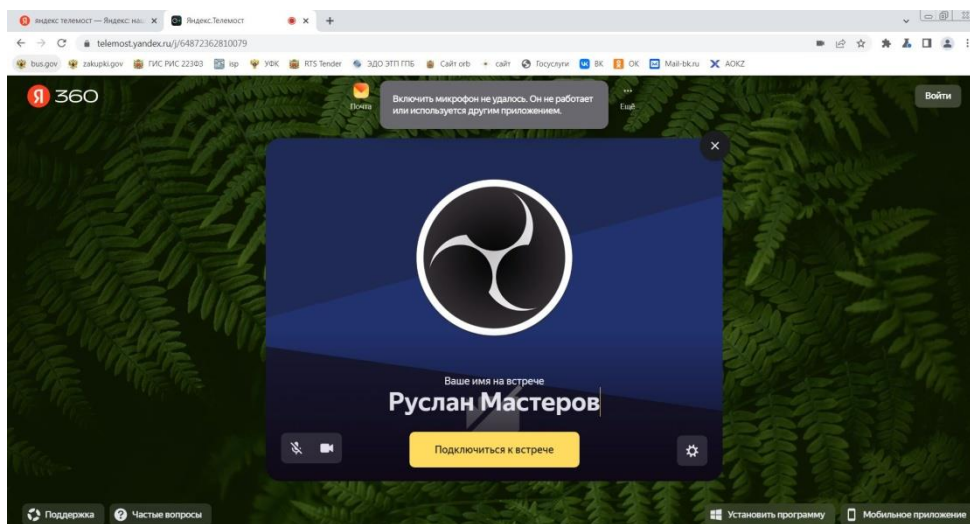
яндекс телемост — Яндекс: нас ×
Яндекс.Телемост
× +

telemost.yandex.ru/j/64872362810079

bus.gov zakupki.gov ГИС РИС 223ФЗ isp УФК RTS Tender ЭДО ЗТП ГПБ Сайт orb сайт Госуслуги ВК OK Mail-bk.ru AOKZ

Я 360

Почта

Включить микрофон не удалось. Он не работает или используется другим приложением.

Ещё

Войти

Ваше имя на встрече
Руслан Мастеров

Подключиться к встрече

Поддержка
Частые вопросы
Установить программу
Мобильное приложение